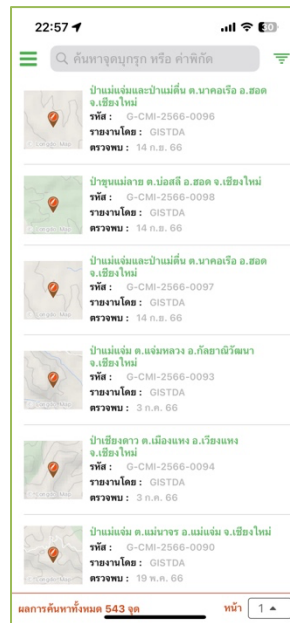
22:57
30

ค้นหาจุดบุกรุก หรือ ค่าพิกัด

ป่าแม่แจ่มและป่าแม่ตื่น ต.นาคอเรือ อ.ฮอด จ.เชียงใหม่
รหัส : G-CMI-2566-0096
รายงานโดย : GISTDA
ตรวจพบ : 14 ก.ย. 66

ป่าขุนแม่ลาย ต.บ่อสลี อ.ฮอด จ.เชียงใหม่
รหัส : G-CMI-2566-0098
รายงานโดย : GISTDA
ตรวจพบ : 14 ก.ย. 66

ป่าแม่แจ่มและป่าแม่ตื่น ต.นาคอเรือ อ.ฮอด จ.เชียงใหม่
รหัส : G-CMI-2566-0097
รายงานโดย : GISTDA
ตรวจพบ : 14 ก.ย. 66

ป่าแม่แจ่ม ต.แจ่มหลวง อ.กัลยาณิวัฒนา จ.เชียงใหม่
รหัส : G-CMI-2566-0093
รายงานโดย : GISTDA
ตรวจพบ : 3 ก.ค. 66

ป่าเชียงดาว ต.เมืองแหง อ.เวียงแหง จ.เชียงใหม่
รหัส : G-CMI-2566-0094
รายงานโดย : GISTDA
ตรวจพบ : 3 ก.ค. 66

ป่าแม่แจ่ม ต.แม่นาจร อ.แม่แจ่ม จ.เชียงใหม่
รหัส : G-CMI-2566-0090
รายงานโดย : GISTDA
ตรวจพบ : 19 พ.ค. 66

ผลการค้นหาทั้งหมด 543 จุด
หน้า 1